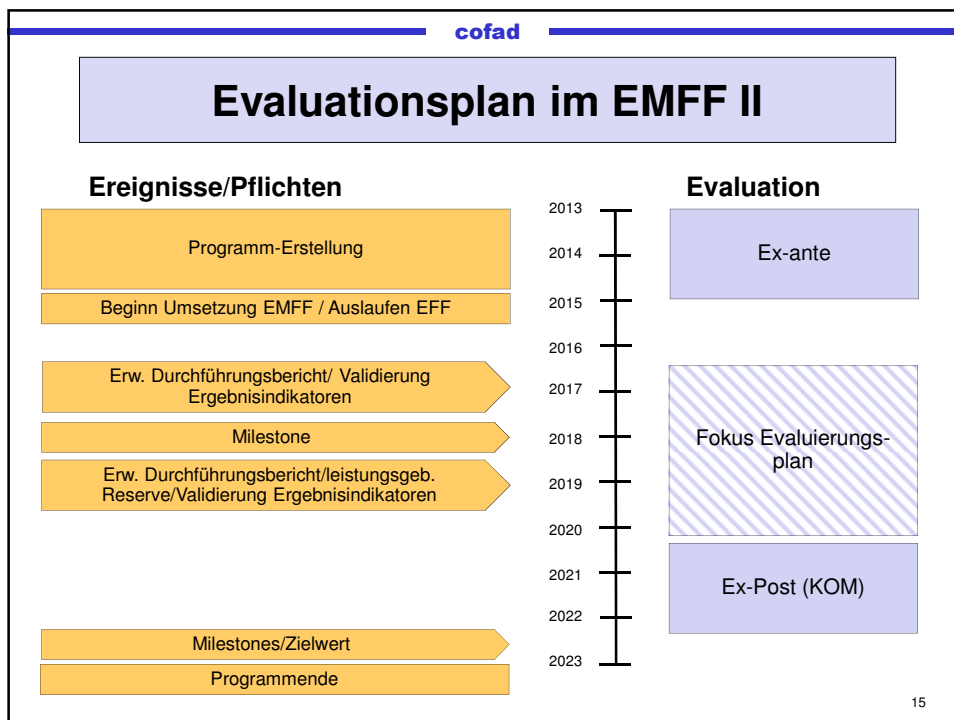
cofad

Evaluationsplan im EMFF II

Ereignisse/Pflichten

Programm-Erstellung

Beginn Umsetzung EMFF / Auslaufen EFF

Erw. Durchführungsbericht/ Validierung Ergebnisindikatoren

Milestone

Erw. Durchführungsbericht/leistungsgeb. Reserve/Validierung Ergebnisindikatoren

Milestones/Zielwert

Programmende

2013
2014
2015
2016
2017
2018
2019
2020
2021
2022
2023

Evaluation

Ex-ante

Fokus Evaluierungsplan

Ex-Post (KOM)

15